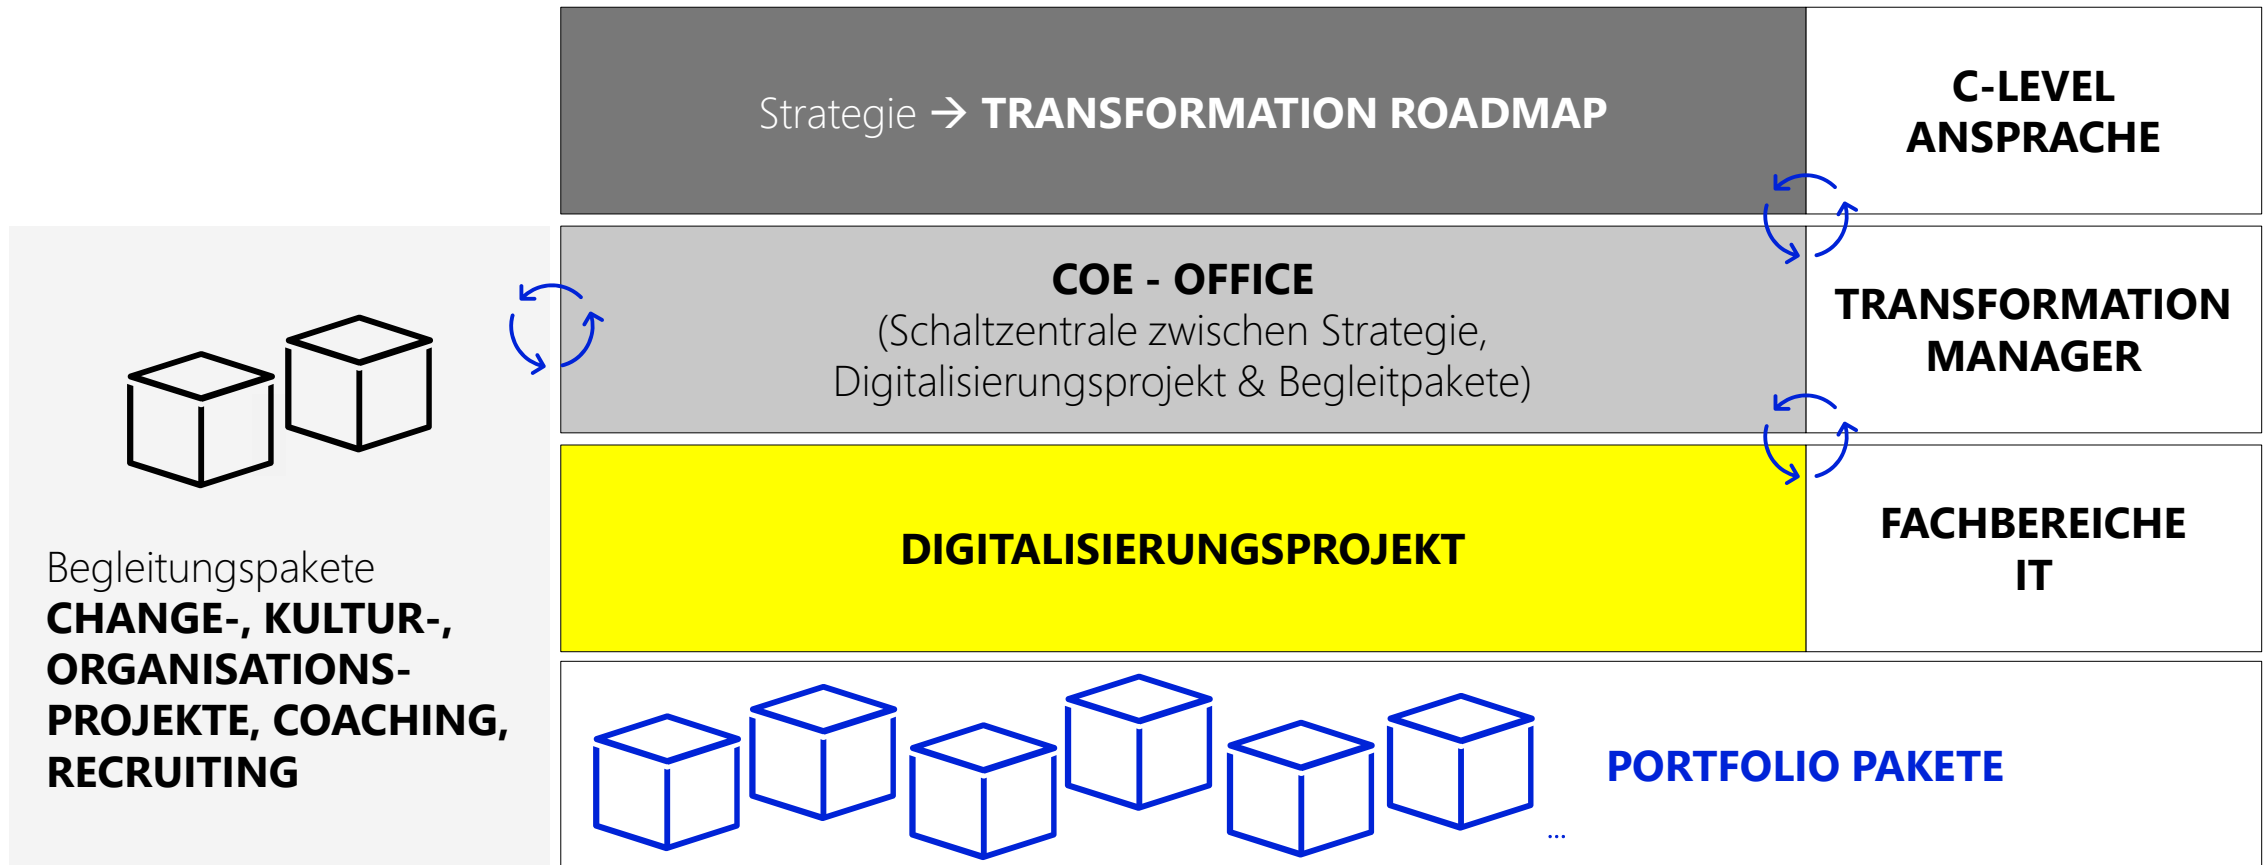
Strategie → TRANSFORMATION ROADMAP

C-LEVEL ANSPRACHE

COE - OFFICE
(Schaltzentrale zwischen Strategie, Digitalisierungsprojekt & Begleitpakete)

TRANSFORMATION MANAGER

DIGITALISIERUNGSPROJEKT

FACHBEREICHE IT

Begleitungspakete
CHANGE-, KULTUR-, ORGANISATIONS-PROJEKTE, COACHING, RECRUITING

...

PORTFOLIO PAKETE